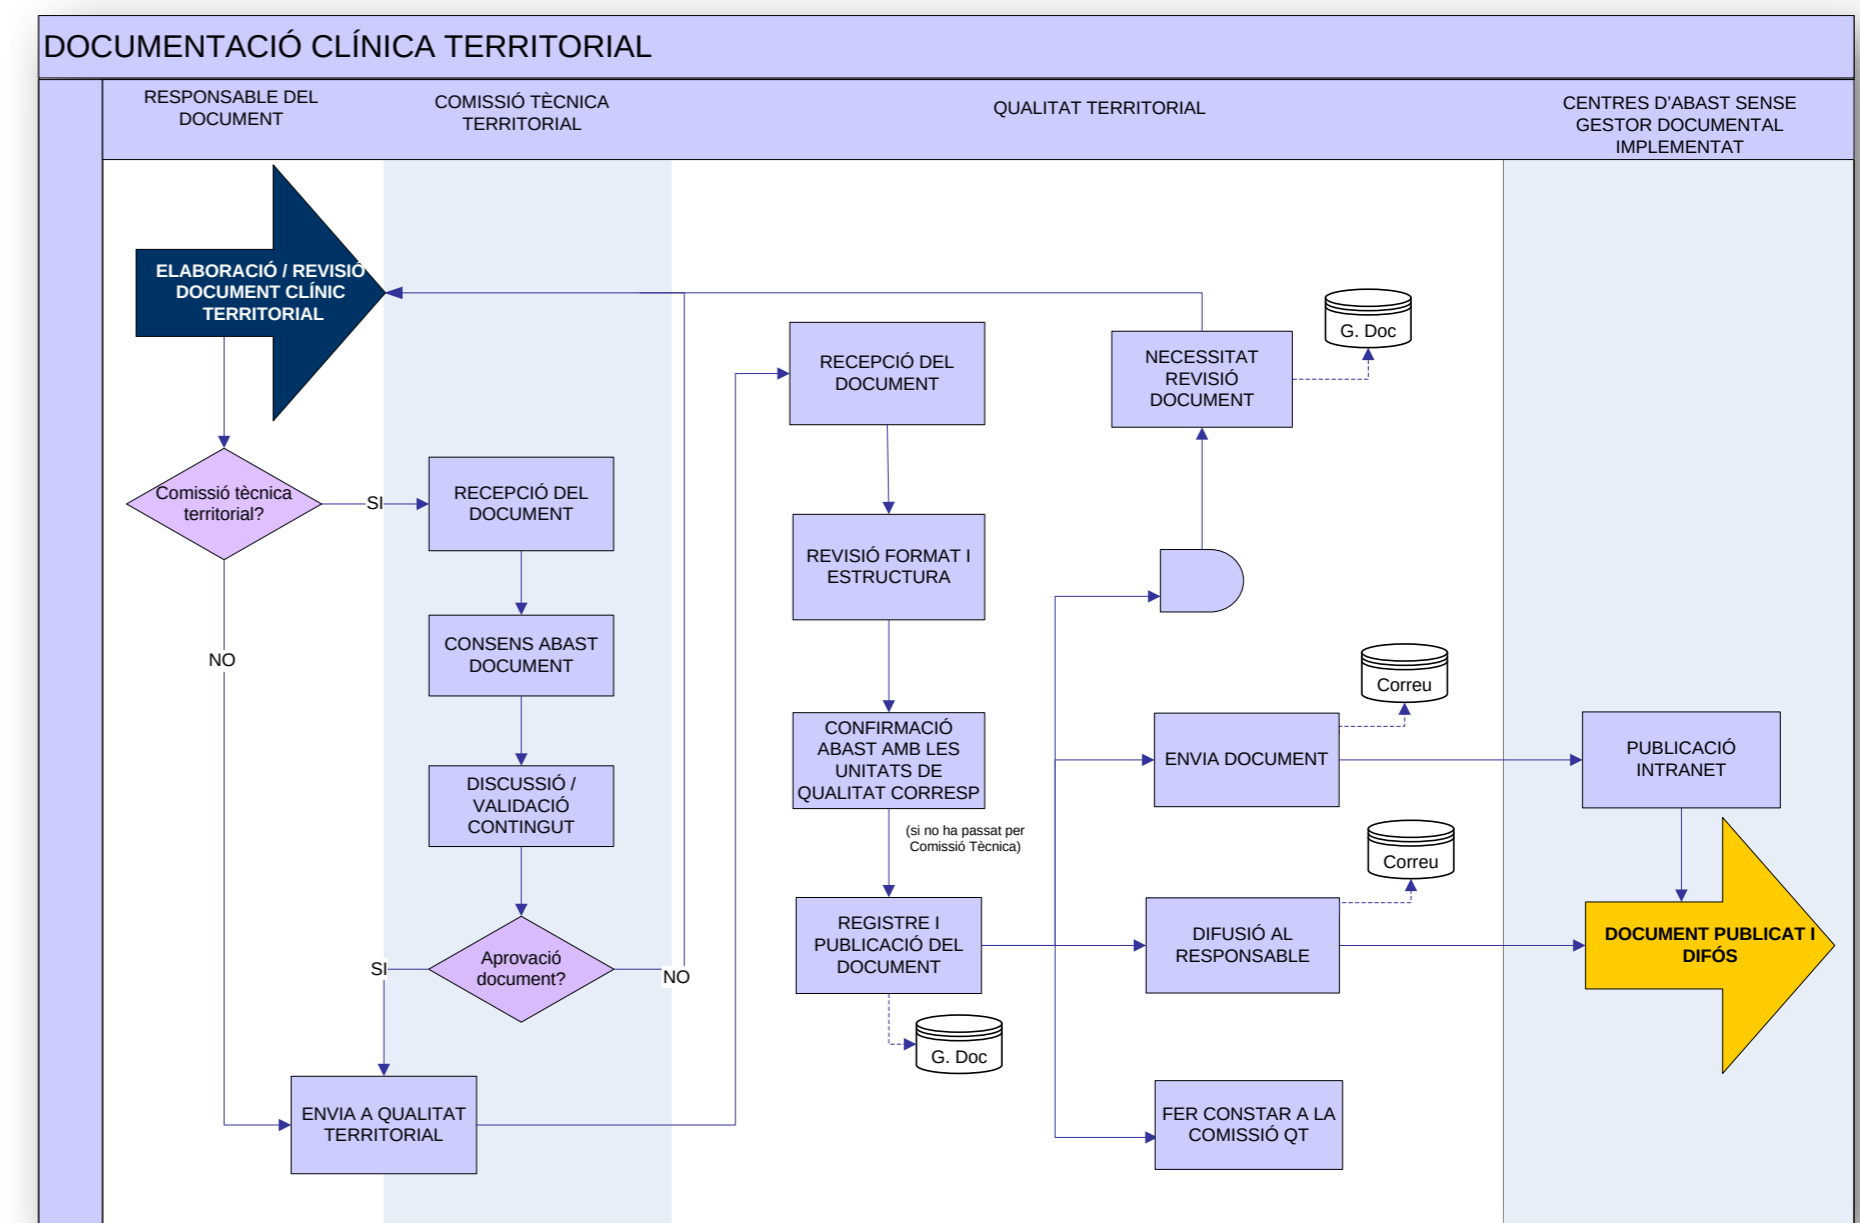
DOCUMENTACIÓ CLÍNICA TERRITORIAL

RESPONSABLE DEL DOCUMENT

COMISSIÓ TÈCNICA TERRITORIAL

QUALITAT TERRITORIAL

CENTRES D'ABAST SENSE GESTOR DOCUMENTAL IMPLEMENTAT

ELABORACIÓ / REVISIÓ DOCUMENT CLÍNIC TERRITORIAL

Comissió tècnica territorial?

SI

NO

RECEPCIÓ DEL DOCUMENT

CONSENS ABAST DOCUMENT

DISCUSSIÓ / VALIDACIÓ CONTINGUT

Aprovació document?

SI

NO

ENVIA A QUALITAT TERRITORIAL

RECEPCIÓ DEL DOCUMENT

REVISIÓ FORMAT I ESTRUCTURA

CONFIRMACIÓ ABAST AMB LES UNITATS DE QUALITAT CORRESP

(si no ha passat per Comissió Tècnica)

REGISTRE I PUBLICACIÓ DEL DOCUMENT

G. Doc

NECESSITAT REVISIÓ DOCUMENT

G. Doc

Correu

ENVIA DOCUMENT

Correu

DIFUSIÓ AL RESPONSABLE

FER CONSTAR A LA COMISSIÓ QT

PUBLICACIÓ INTRANET

DOCUMENT PUBLICAT I DIFÓS